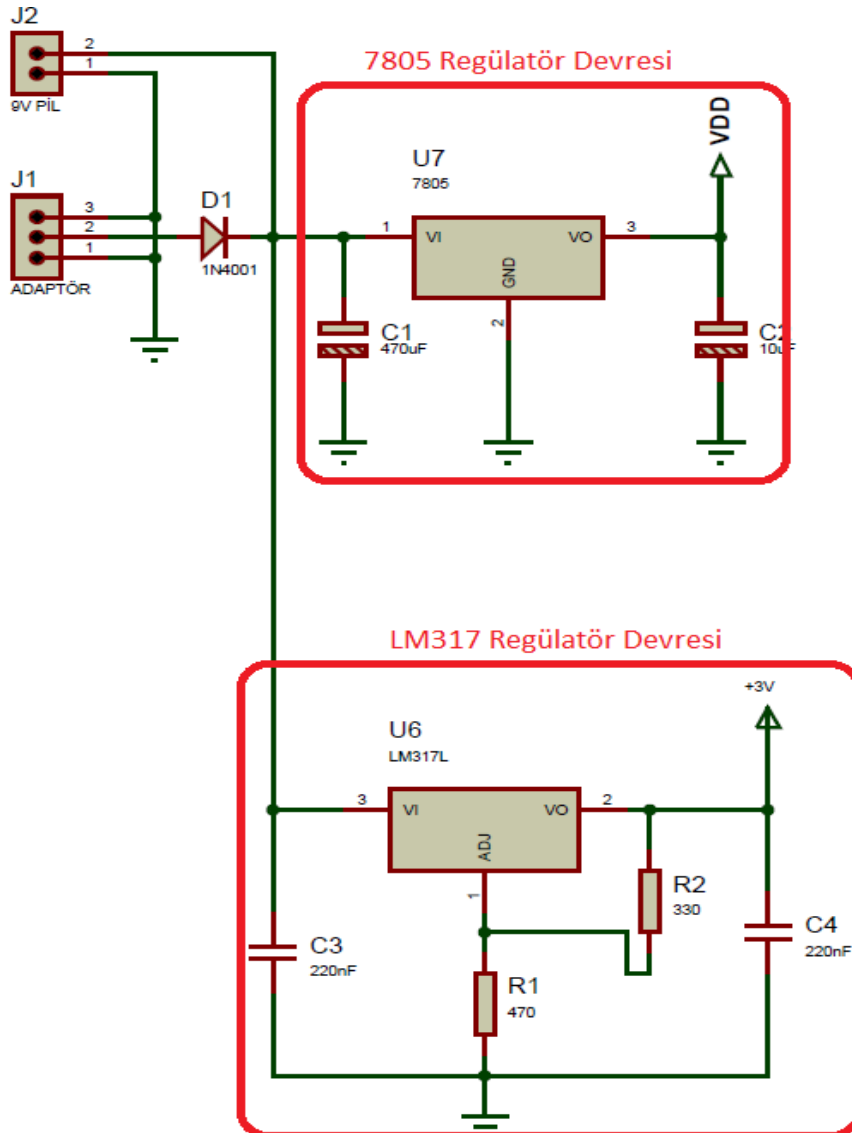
J2
2
1
9V PİL

7805 Regülatör Devresi

VDD

U7
7805

J1
3
2
1
ADAPTÖR

D1
1N4001

1
VI
VO
3
GND
2

C1
470uF

C2
10uF

LM317 Regülatör Devresi

+3V

U6
LM317L

3
VI
VO
2
ADJ
1

R2
330

C3
220nF

C4
220nF

R1
470